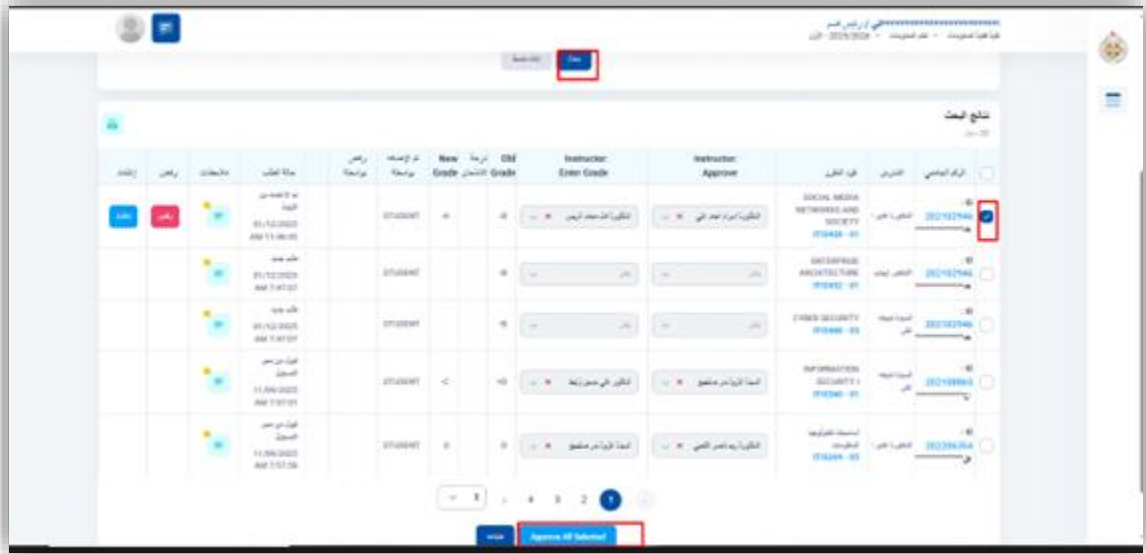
نتائج البحث

| | الرقم الجامعي | المدرس | قيد الطلب | Instructor Approve | Instructor Enter Grade | Old Grade | درجة الامتحان | New Grade | تم الإضافة بواسطة | رفض بواسطة | حالة الطلب | ملاحظات | رفض | إعتماد |
|---|---|---|---|---|---|---|---|---|---|---|---|---|---|---|
| | 202102946 | | SOCIAL MEDIA NETWORKS AND SOCIETY IT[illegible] - 01 | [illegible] | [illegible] | | | | STUDENT | | 01/12/2025 | | رفض | إعتماد |
| | 202102946 | | ENTERPRISE ARCHITECTURE IT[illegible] - 01 | | | | | | STUDENT | | 01/12/2025 | | | |
| | 202102946 | | CYBER SECURITY IT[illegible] - 03 | | | | | | STUDENT | | 01/12/2025 | | | |
| | 2021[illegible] | | INFORMATION SECURITY I IT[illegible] - 01 | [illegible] | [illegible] | | | C | STUDENT | | 11/06/2025 | | | |
| | 2022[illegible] | | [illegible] IT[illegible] - 03 | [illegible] | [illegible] | | | | STUDENT | | 11/06/2025 | | | |

1 2 3 4

Approve All Selected